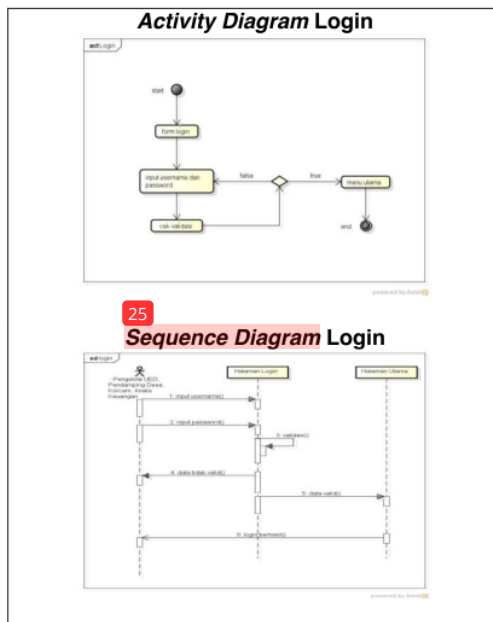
***Activity Diagram*** **Login**

act Login

start

form login

input username dan password

false

true

menu utama

cek validasi

end

powered by Astah

25

***Sequence Diagram*** **Login**

sd Login

Pengelola UED: Pendamping Desa, Koncam, Analis Keuangan

Halaman Login

Halaman Utama

1: input username()

2: input password()

3: cekdata()

4: data tidak valid()

5: data valid()

6: login berhasil()

powered by Astah